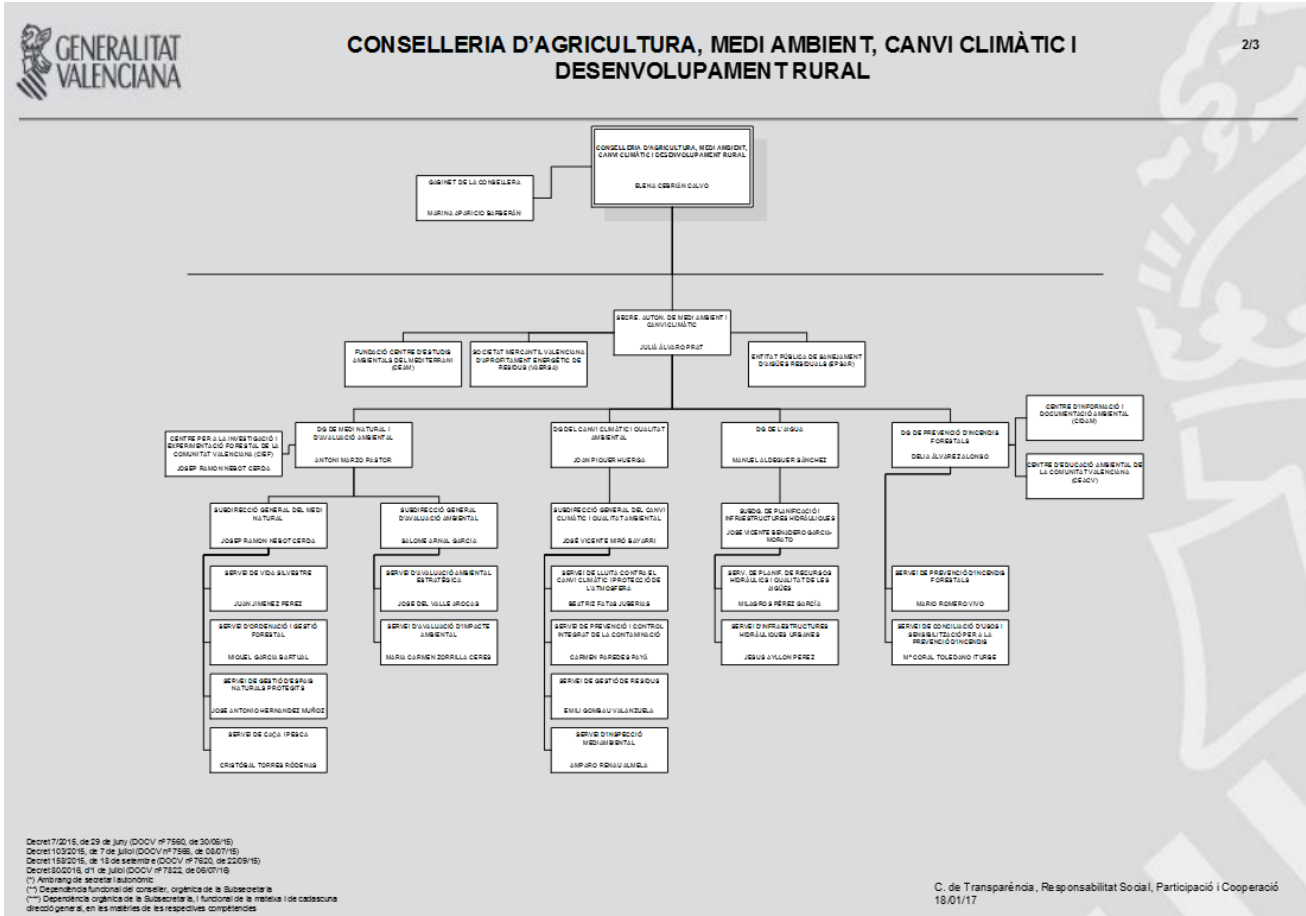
GENERALITAT VALENCIANA

CONSELLERIA D'AGRICULTURA, MEDI AMBIENT, CANVI CLIMÀTIC I DESENVOLUPAMENT RURAL

2/3

CONSELLERIA D'AGRICULTURA, MEDI AMBIENT, CANVI CLIMÀTIC I DESENVOLUPAMENT RURAL
ELENA CEBRIÁN CALVO

GABINET DE LA CONSELLERA
MARINA APARICIO BARBERÁN

SECRE. AUTON. DE MEDI AMBIENT I CANVI CLIMÀTIC
JULIÀ ÁLVARO PRAT

FUNDACIÓ CENTRE D'ESTUDIS AMBIENTALS DEL MEDITERRANI (CEAM)

SOCIETAT MERCANTIL VALENCIANA D'APROFITAMENT ENERGÈTIC DE RESIDUS (VAERSA)

ENTITAT PÚBLICA DE SANEJAMENT D'AIGÜES RESIDUALS (EPSAR)

CENTRE PER A LA INVESTIGACIÓ I EXPERIMENTACIÓ FORESTAL DE LA COMUNITAT VALENCIANA (CIEF)
JOSEP RAMON NEBOT CERDA

DG DE MEDI NATURAL I D'AVALUACIÓ AMBIENTAL
ANTONI MARZO PASTOR

DG DEL CANVI CLIMÀTIC I QUALITAT AMBIENTAL
JOAN PIQUER HUERGA

DG DE L'AIGUA
MANUEL ALDEGUER SÁNCHEZ

DG DE PREVENCIÓ D'INCENDIS FORESTALS
DELIA ÁLVAREZ ALONSO

CENTRE D'INFORMACIÓ I DOCUMENTACIÓ AMBIENTAL (CIDAM)

CENTRE D'EDUCACIÓ AMBIENTAL DE LA COMUNITAT VALENCIANA (CEACV)

SUBDIRECCIÓ GENERAL DEL MEDI NATURAL
JOSEP RAMON NEBOT CERDA

SUBDIRECCIÓ GENERAL D'AVALUACIÓ AMBIENTAL
SALOME ARNAL GARCIA

SUBDIRECCIÓ GENERAL DEL CANVI CLIMÀTIC I QUALITAT AMBIENTAL
JOSÉ VICENTE MIRÓ BAYARRI

SUBDG. DE PLANIFICACIÓ I INFRAESTRUCTURES HIDRÀULIQUES
JOSE VICENTE BENADERO GARCIA-MORATO

SERVEI DE VIDA SILVESTRE
JUAN JIMENEZ PEREZ

SERVEI D'ORDENACIÓ I GESTIÓ FORESTAL
MIGUEL GARCIA BARTUAL

SERVEI DE GESTIÓ D'ESPAIS NATURALS PROTEGITS
JOSE ANTONIO HERNANDEZ MUÑOZ

SERVEI DE CAÇA I PESCA
CRISTÓBAL TORRES RÓDENAS

SERVEI D'AVALUACIÓ AMBIENTAL ESTRATÈGICA
JOSE DEL VALLE AROCAS

SERVEI D'AVALUACIÓ D'IMPACTE AMBIENTAL
MARIA CARMEN ZORRILLA CERES

SERVEI DE LLUITA CONTRA EL CANVI CLIMÀTIC I PROTECCIÓ DE L'ATMOSFERA
BEATRIZ FATAS JUBERIAS

SERVEI DE PREVENCIÓ I CONTROL INTEGRAT DE LA CONTAMINACIÓ
CARMEN PAREDES PAYÁ

SERVEI DE GESTIÓ DE RESIDUS
EMILI GOMBAU VALANZUELA

SERVEI D'INSPECCIÓ MEDIAMBIENTAL
AMPARO RENAU ALMELA

SERV. DE PLANIF. DE RECURSOS HIDRÀULICS I QUALITAT DE LES AIGÜES
MILAGROS PÉREZ GARCÍA

SERVEI D'INFRAESTRUCTURES HIDRÀULIQUES URBANES
JESUS AYLLON PEREZ

SERVEI DE PREVENCIÓ D'INCENDIS FORESTALS
MARIO ROMERO VIVO

SERVEI DE CONCILIACIÓ D'USOS I SENSIBILITZACIÓ PER A LA PREVENCIÓ D'INCENDIS
Mª CORAL TOLEDANO ITURBE

Decret 7/2015, de 29 de juny (DOCV nº7560, de 30/06/15)
Decret 103/2015, de 7 de juliol (DOCV nº7565, de 08/07/15)
Decret 158/2015, de 18 de setembre (DOCV nº7620, de 22/09/15)
Decret 80/2016, d'1 de juliol (DOCV nº7822, de 06/07/16)
(*) Amb rang de secretari autonòmic
(**) Dependència funcional del conseller, orgànica de la Subsecretaria
(***) Dependència orgànica de la Subsecretaria, i funcional de la mateixa i de cadascuna direcció general, en les matèries de les respectives competències

C. de Transparència, Responsabilitat Social, Participació i Cooperació
18/01/17